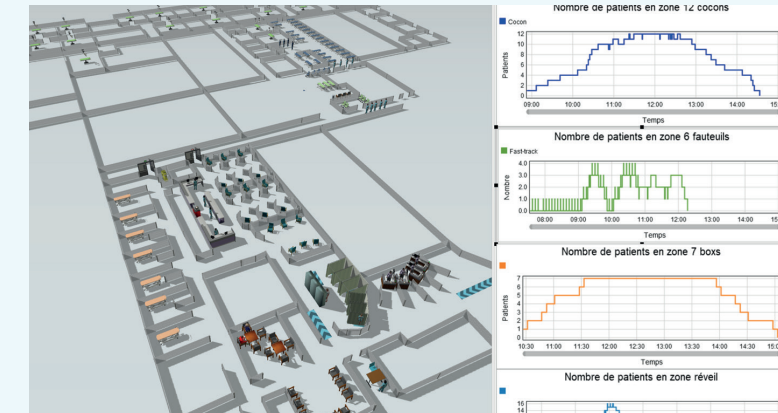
Nombre de patients en zone 12 cocons

Cocon

12
10
8
6
4
2
0

Patients

09:00 10:00 11:00 12:00 13:00 14:00 15

Temps

Nombre de patients en zone 6 fauteuils

Fast-track

4.0
3.0
2.0
1.0
0.0

Nombre

08:00 09:00 10:00 11:00 12:00 13:00 14:00 15

Temps

Nombre de patients en zone 7 boxs

7
6
5
4
3
2
1
0

Patients

10:30 11:00 11:30 12:00 12:30 13:00 13:30 14:00 14:30 15:0

Temps

Nombre de patients en zone réveil

16
14